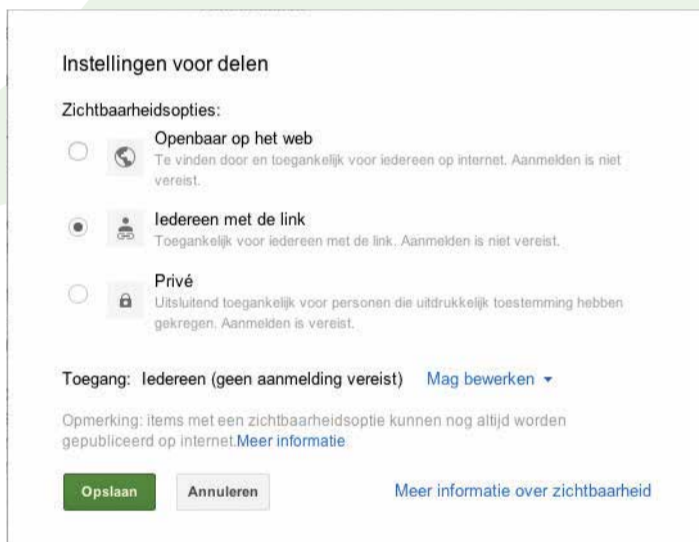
Instellingen voor delen

Zichtbaarheidsopties:

Openbaar op het web
Te vinden door en toegankelijk voor iedereen op internet. Aanmelden is niet vereist.

Iedereen met de link
Toegankelijk voor iedereen met de link. Aanmelden is niet vereist.

Privé
Uitsluitend toegankelijk voor personen die uitdrukkelijk toestemming hebben gekregen. Aanmelden is vereist.

Toegang: Iedereen (geen aanmelding vereist) Mag bewerken ▾

Opmerking: items met een zichtbaarheidsoptie kunnen nog altijd worden gepubliceerd op internet.Meer informatie

Opslaan Annuleren Meer informatie over zichtbaarheid